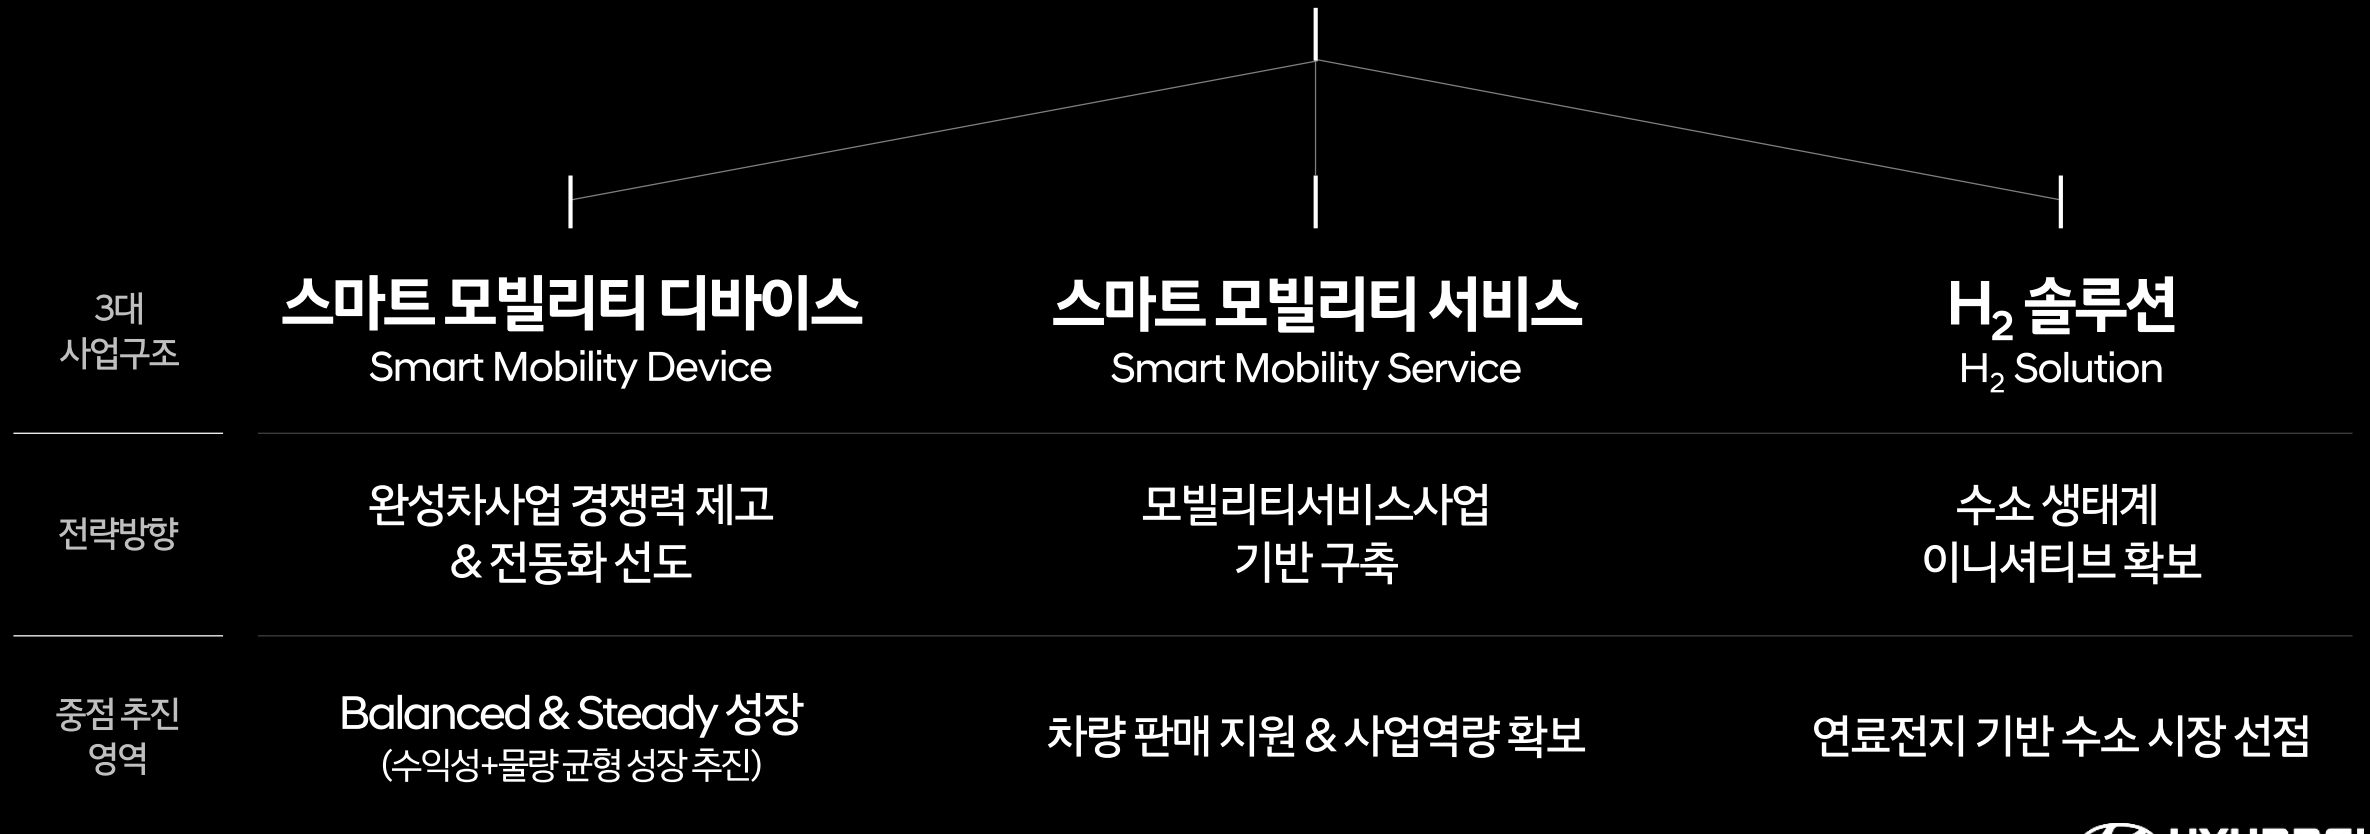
3대 사업구조

스마트 모빌리티 디바이스
Smart Mobility Device

스마트 모빌리티 서비스
Smart Mobility Service

$H_2$ 솔루션
$H_2$ Solution

전략방향

완성차사업 경쟁력 제고 & 전동화 선도

모빌리티서비스사업 기반 구축

수소 생태계 이니셔티브 확보

중점 추진 영역

Balanced & Steady 성장
(수익성+물량 균형 성장 추진)

차량 판매 지원 & 사업역량 확보

연료전지 기반 수소 시장 선점

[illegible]